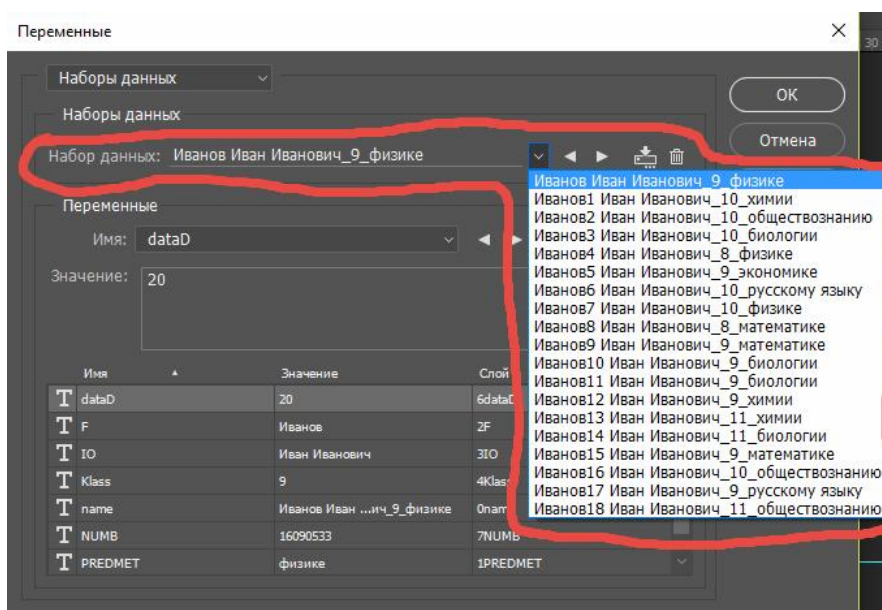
Переменные

Наборы данных

Наборы данных

Набор данных: Иванов Иван Иванович_9_физике

OK

Отмена

Иванов Иван Иванович_9_физике
Иванов1 Иван Иванович_10_химии
Иванов2 Иван Иванович_10_обществознанию
Иванов3 Иван Иванович_10_биологии
Иванов4 Иван Иванович_8_физике
Иванов5 Иван Иванович_9_экономике
Иванов6 Иван Иванович_10_русскому языку
Иванов7 Иван Иванович_10_физике
Иванов8 Иван Иванович_8_математике
Иванов9 Иван Иванович_9_математике
Иванов10 Иван Иванович_9_биологии
Иванов11 Иван Иванович_9_биологии
Иванов12 Иван Иванович_9_химии
Иванов13 Иван Иванович_11_химии
Иванов14 Иван Иванович_11_биологии
Иванов15 Иван Иванович_9_математике
Иванов16 Иван Иванович_10_обществознанию
Иванов17 Иван Иванович_9_русскому языку
Иванов18 Иван Иванович_11_обществознанию

Переменные

Имя: dataD

Значение: 20

| Имя | Значение | Слой |
|---|---|---|
| dataD | 20 | 6dataD |
| F | Иванов | 2F |
| IO | Иван Иванович | 3IO |
| Klass | 9 | 4Klass |
| name | Иванов Иван ...ич_9_физике | 0nam |
| NUMB | 16090533 | 7NUMB |
| PREDMET | физике | 1PREDMET |